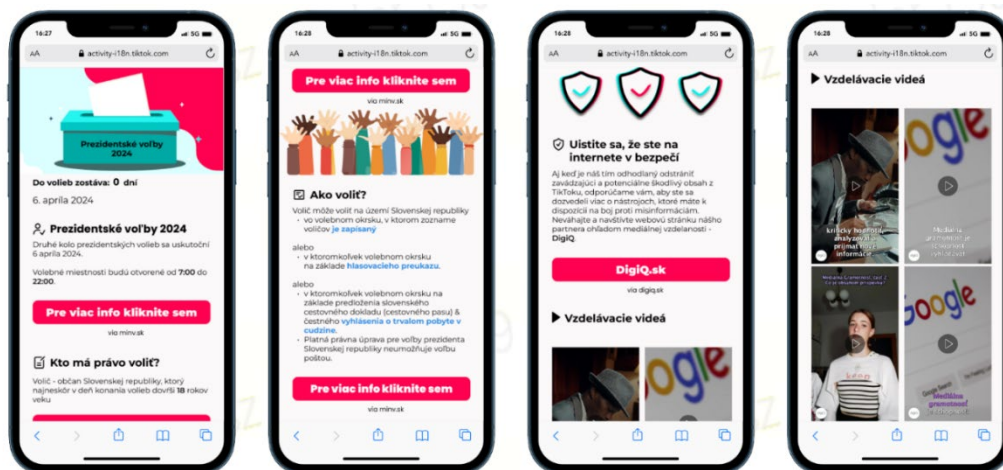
16:27 5G

AA activity-i18n.tiktok.com

Prezidentské voľby 2024

Do volieb zostáva: 0 dní

6. apríla 2024

Prezidentské voľby 2024

Druhé kolo prezidentských volieb sa uskutoční 6 apríla 2024.

Volebné miestnosti budú otvorené od 7:00 do 22:00.

Pre viac info kliknite sem

via minv.sk

Kto má právo voliť?

Volič - občan Slovenskej republiky, ktorý najneskôr v deň konania volieb dovŕši 18 rokov veku

16:28 5G

AA activity-i18n.tiktok.com

Pre viac info kliknite sem

via minv.sk

Ako voliť?

Volič môže voliť na území Slovenskej republiky

• vo volebnom okrsku, v ktorom zozname voličov je zapísaný

alebo

• v ktoromkoľvek volebnom okrsku na základe hlasovacieho preukazu.

alebo

• v ktoromkoľvek volebnom okrsku na základe predloženia slovenského cestovného dokladu (cestovného pasu) & čestného vyhlásenia o trvalom pobyte v cudzine.

• Platná právna úprava pre voľby prezidenta Slovenskej republiky neumožňuje voľbu poštou.

Pre viac info kliknite sem

via minv.sk

16:28 5G

AA activity-i18n.tiktok.com

Uistite sa, že ste na internete v bezpečí

Aj keď je náš tím odhodlaný odstrániť zavádzajúci a potenciálne škodlivý obsah z TikToku, odporúčame vám, aby ste sa dozvedeli viac o nástrojoch, ktoré máte k dispozícii na boj proti misinformáciám. Neváhajte a navštívte webovú stránku nášho partnera ohľadom mediálnej vzdelanosti - DigiQ.

DigiQ.sk

via digiq.sk

Vzdelávacie videá

16:28 5G

AA activity-i18n.tiktok.com

Vzdelávacie videá

kritický hodnotí, analyzovať a prijímať mediálne obsahy

Mediálna gramotnosť je schopnosť vyhľadávať

Mediálna gramotnosť